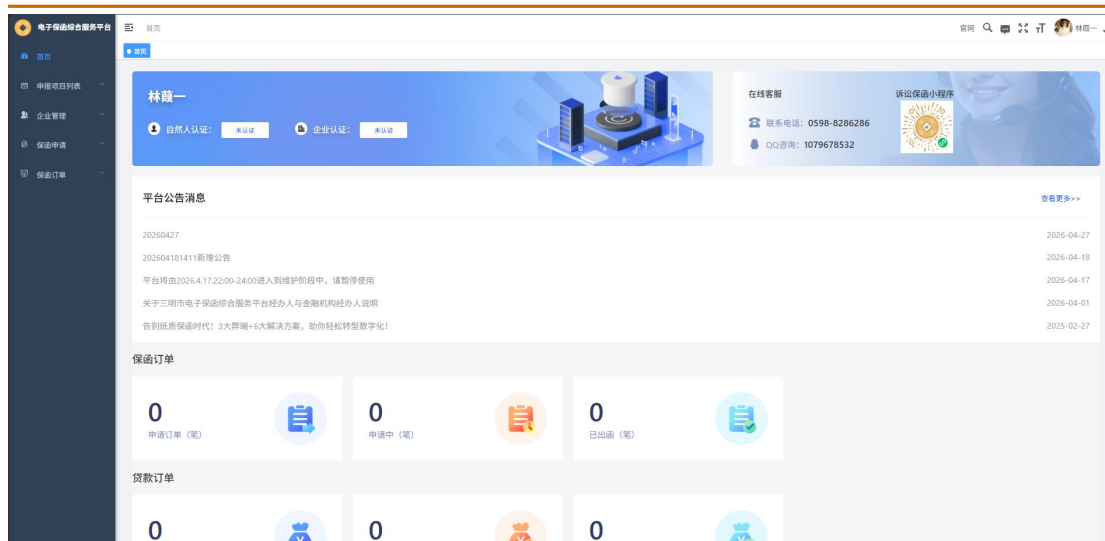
电子保函综合服务平台

首页

首页

申报项目列表

企业管理

保函申请

保函订单

官网 林薇一

首页

林薇一

自然人认证: 未认证

企业认证: 未认证

在线客服

联系电话: 0598-8286286

QQ咨询: 1079678532

诉讼保函小程序

平台公告消息

查看更多>>

| | |
|---|---|
| 20260427 | 2026-04-27 |
| 202604181411新增公告 | 2026-04-18 |
| 平台将由2026.4.17.22:00-24:00进入到维护阶段中, 请暂停使用 | 2026-04-17 |
| 关于三明市电子保函综合服务平台经办人与金融机构经办人说明 | 2026-04-01 |
| 告别纸质保函时代! 3大弊端+6大解决方案, 助你轻松转型数字化! | 2025-02-27 |

保函订单

0
申请订单 (笔)

0
申请中 (笔)

0
已出函 (笔)

贷款订单

0

0

0